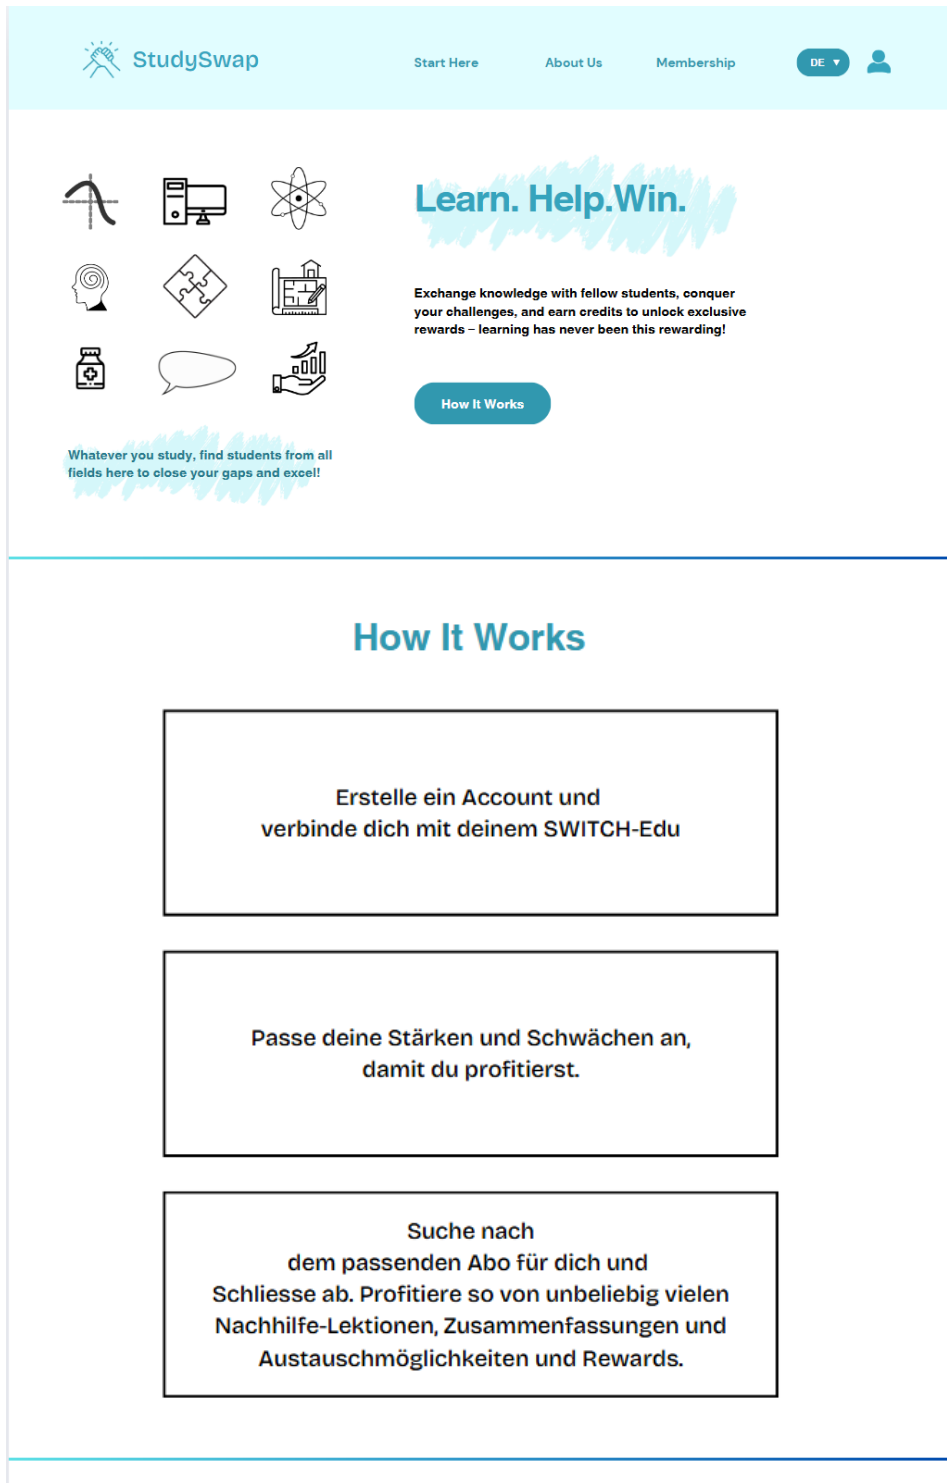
StudySwap

Start Here

About Us

Membership

DE

Learn. Help.Win.

Exchange knowledge with fellow students, conquer your challenges, and earn credits to unlock exclusive rewards – learning has never been this rewarding!

How It Works

Whatever you study, find students from all fields here to close your gaps and excel!

How It Works

Erstelle ein Account und verbinde dich mit deinem SWITCH-Edu

Passe deine Stärken und Schwächen an, damit du profitierst.

Suche nach dem passenden Abo für dich und Schliesse ab. Profitiere so von unbeliebig vielen Nachhilfe-Lektionen, Zusammenfassungen und Austauschmöglichkeiten und Rewards.